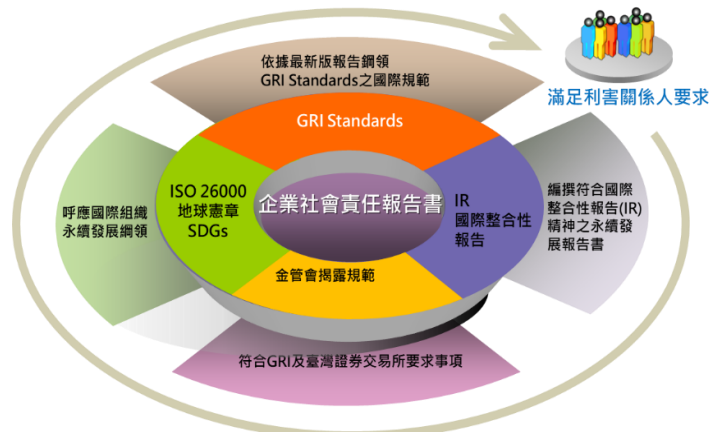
依據最新版報告鋼領
GRI Standards之國際規範

滿足利害關係人要求

GRI Standards

呼應國際組織永續發展綱領

ISO 26000
地球憲章
SDGs

企業社會責任報告書

IR
國際整合性報告

編撰符合國際整合性報告(IR)精神之永續發展報告書

金管會揭露規範

符合GRI及臺灣證券交易所要求事項